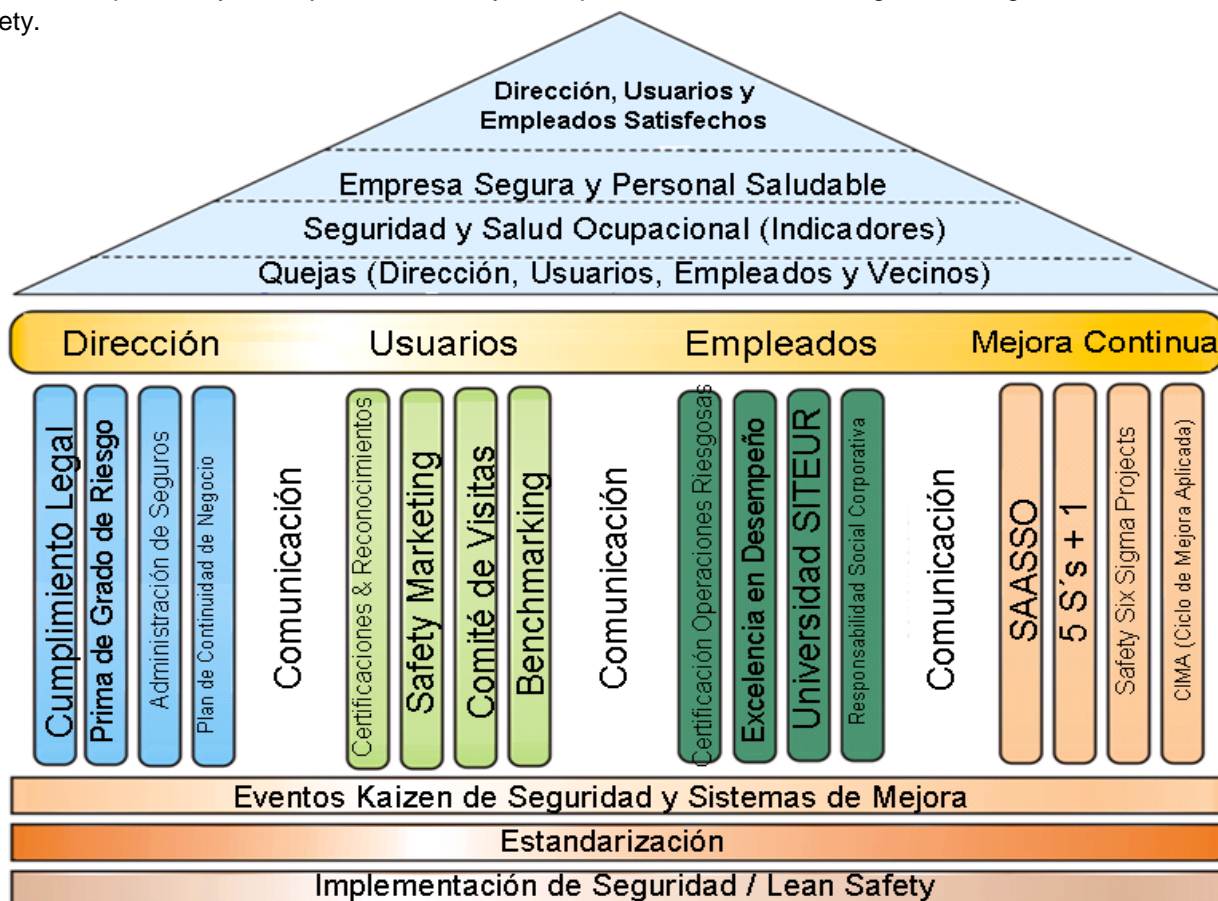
ety.

Dirección, Usuarios y Empleados Satisfechos

Empresa Segura y Personal Saludable

Seguridad y Salud Ocupacional (Indicadores)

Quejas (Dirección, Usuarios, Empleados y Vecinos)

Dirección

Usuarios

Empleados

Mejora Continua

Cumplimiento Legal

Prima de Grado de Riesgo

Administración de Seguros

Plan de Continuidad de Negocio

Comunicación

Certificaciones & Reconocimientos

Safety Marketing

Comité de Visitas

Benchmarking

Comunicación

Certificación Operaciones Riesgosas

Excelencia en Desempeño

Universidad SITEUR

Responsabilidad Social Corporativa

Comunicación

SAASSO

5 S's + 1

Safety Six Sigma Projects

CIMA (Ciclo de Mejora Aplicada)

Eventos Kaizen de Seguridad y Sistemas de Mejora

Estandarización

Implementación de Seguridad / Lean Safety